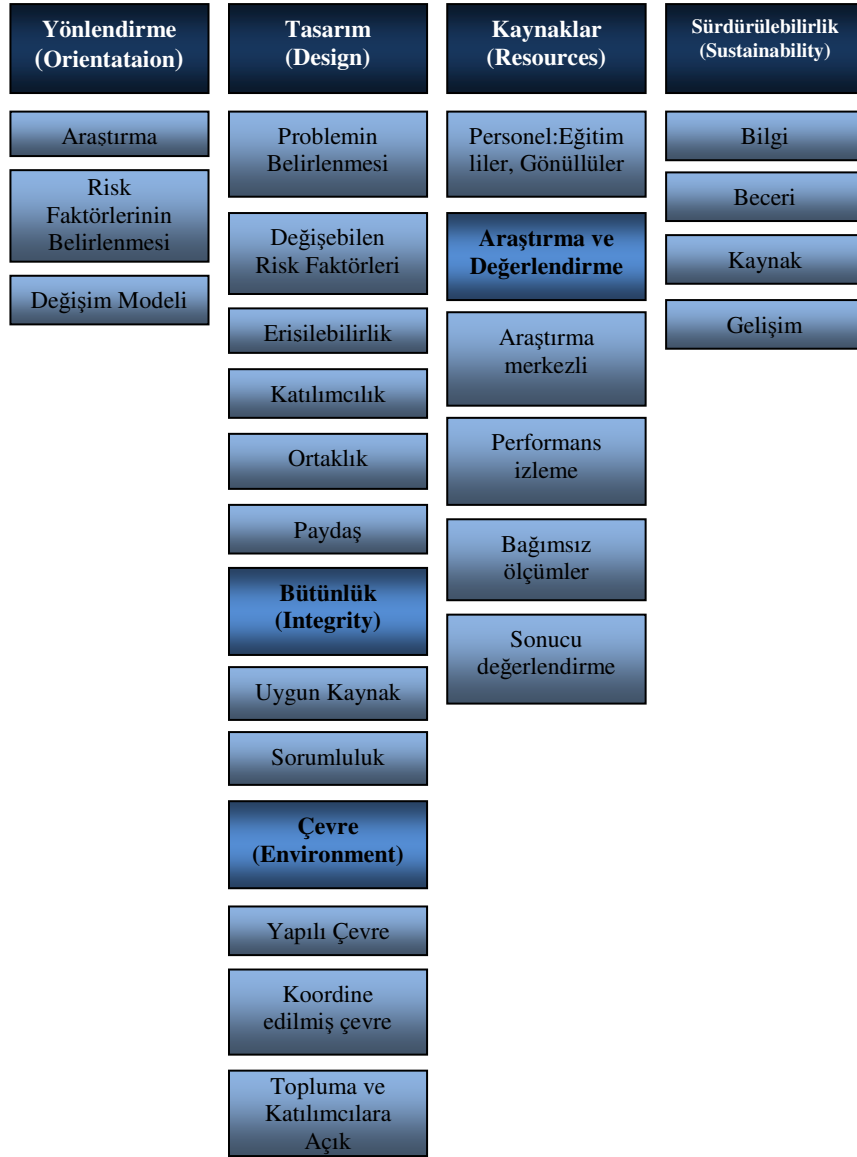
Yönlendirme (Orientataion)

Araştırma

Risk Faktörlerinin Belirlenmesi

Değişim Modeli

Tasarım (Design)

Problemin Belirlenmesi

Değişebilen Risk Faktörleri

Erisilebilirlik

Katılımcılık

Ortaklık

Paydaş

Bütünlük (Integrity)

Uygun Kaynak

Sorumluluk

Çevre (Environment)

Yapılı Çevre

Koordine edilmiş çevre

Topluma ve Katılımcılara Açık

Kaynaklar (Resources)

Personel:Eğitimliler, Gönüllüler

Araştırma ve Değerlendirme

Araştırma merkezli

Performans izleme

Bağımsız ölçümler

Sonucu değerlendirme

Sürdürülebilirlik (Sustainability)

Bilgi

Beceri

Kaynak

Gelişim